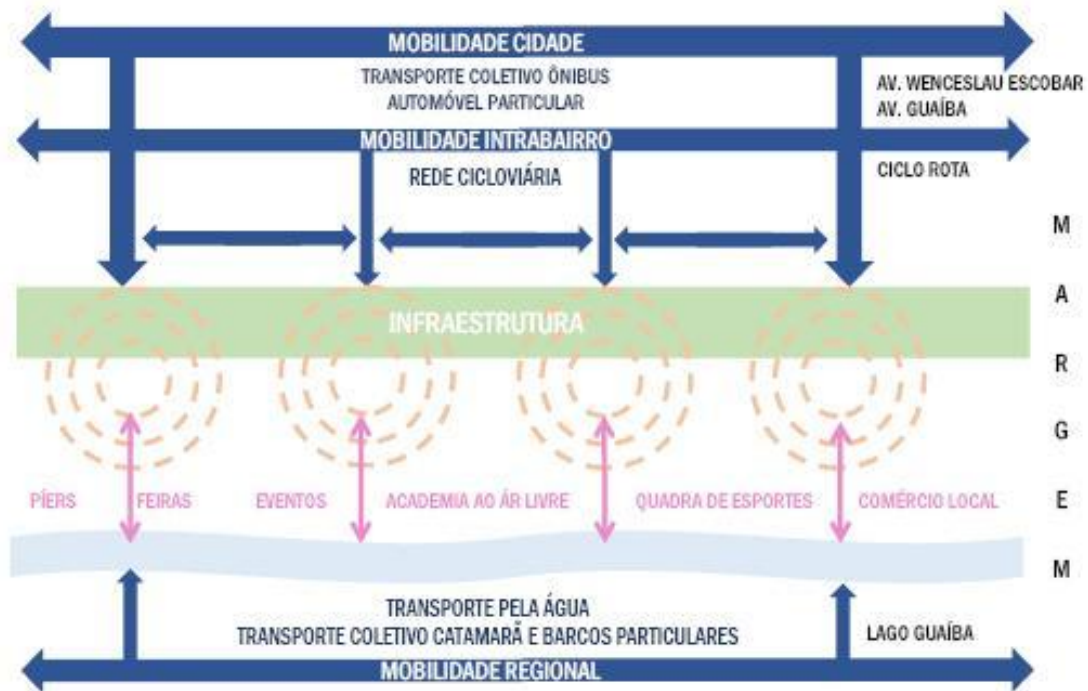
MOBILIDADE CIDADE

TRANSPORTE COLETIVO ÔNIBUS
AUTOMÓVEL PARTICULAR

AV. WENCESLAU ESCOBAR
AV. GUAÍBA

MOBILIDADE INTRABAIRRO

REDE CICLOVIÁRIA

CICLO ROTA

M
A
R
G
E
M

INFRAESTRUTURA

PÍERS FEIRAS EVENTOS ACADEMIA AO ÁR LIVRE QUADRA DE ESPORTES COMÉRCIO LOCAL

TRANSPORTE PELA ÁGUA
TRANSPORTE COLETIVO CATAMARÃ E BARCOS PARTICULARES

LAGO GUAÍBA

MOBILIDADE REGIONAL